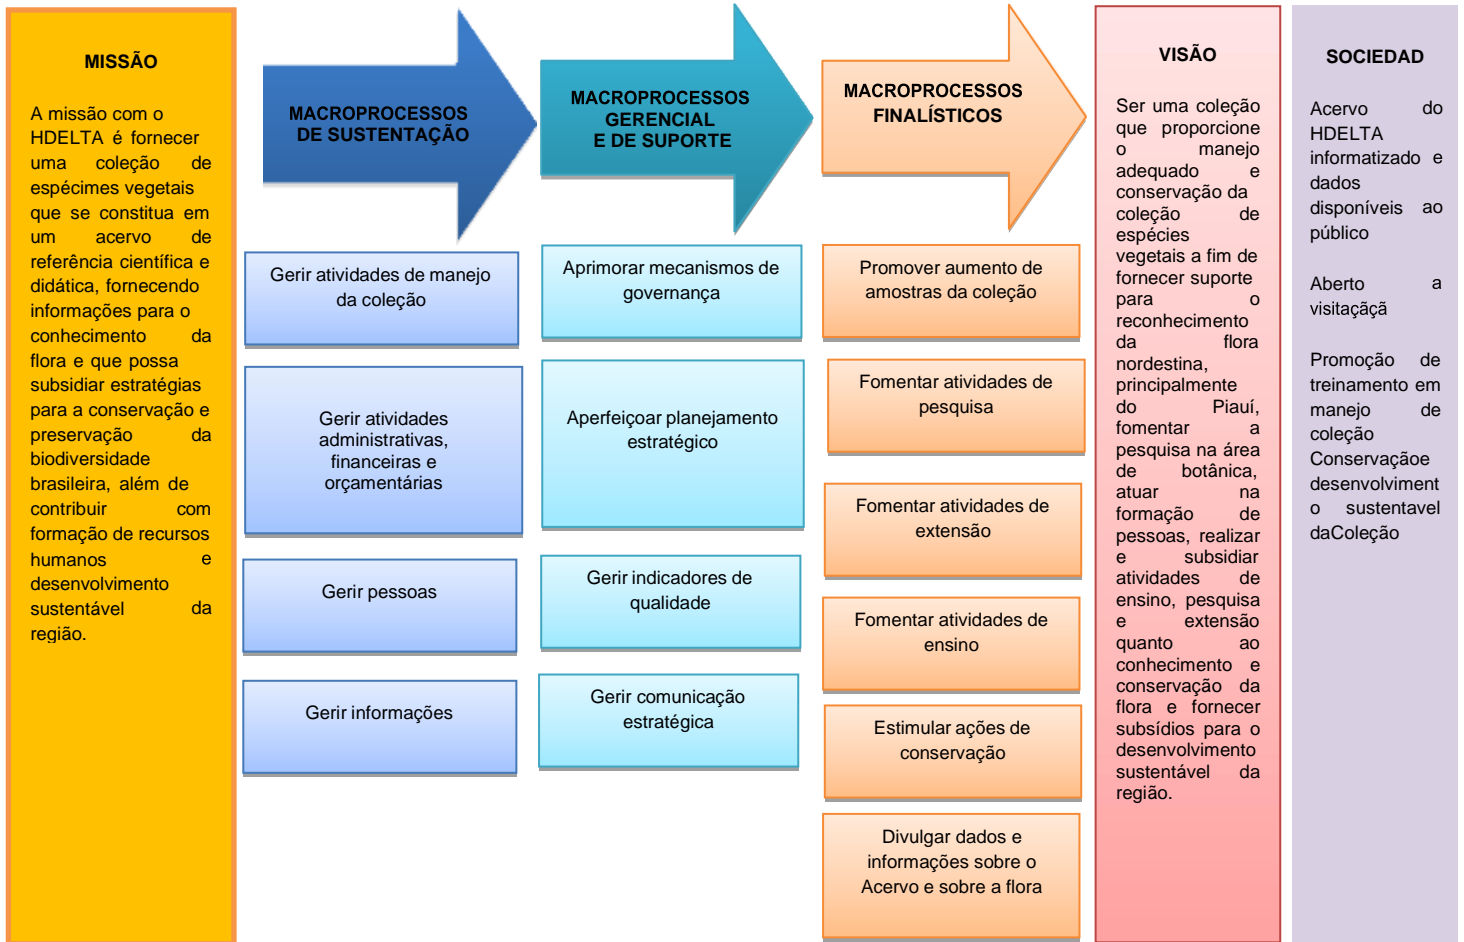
MISSÃO

A missão com o HDELTA é fornecer uma coleção de espécimes vegetais que se constitua em um acervo de referência científica e didática, fornecendo informações para o conhecimento da flora e que possa subsidiar estratégias para a conservação e preservação da biodiversidade brasileira, além de contribuir com formação de recursos humanos e desenvolvimento sustentável da região.

MACROPROCESSOS DE SUSTENTAÇÃO

Gerir atividades de manejo da coleção

Gerir atividades administrativas, financeiras e orçamentárias

Gerir pessoas

Gerir informações

MACROPROCESSOS GERENCIAL E DE SUPORTE

Aprimorar mecanismos de governança

Aperfeiçoar planejamento estratégico

Gerir indicadores de qualidade

Gerir comunicação estratégica

MACROPROCESSOS FINALÍSTICOS

Promover aumento de amostras da coleção

Fomentar atividades de pesquisa

Fomentar atividades de extensão

Fomentar atividades de ensino

Estimular ações de conservação

Divulgar dados e informações sobre o Acervo e sobre a flora

VISÃO

Ser uma coleção que proporcione o manejo adequado e conservação da coleção de espécies vegetais a fim de fornecer suporte para o reconhecimento da flora nordestina, principalmente do Piauí, fomentar a pesquisa na área de botânica, atuar na formação de pessoas, realizar e subsidiar atividades de ensino, pesquisa e extensão quanto ao conhecimento e conservação da flora e fornecer subsídios para o desenvolvimento sustentável da região.

SOCIEDAD

Acervo do HDELTA informatizado e dados disponíveis ao público

Aberto a visitaçãā

Promoção de treinamento em manejo de coleção Conservaçãoe desenvolviment o sustentavel daColeção